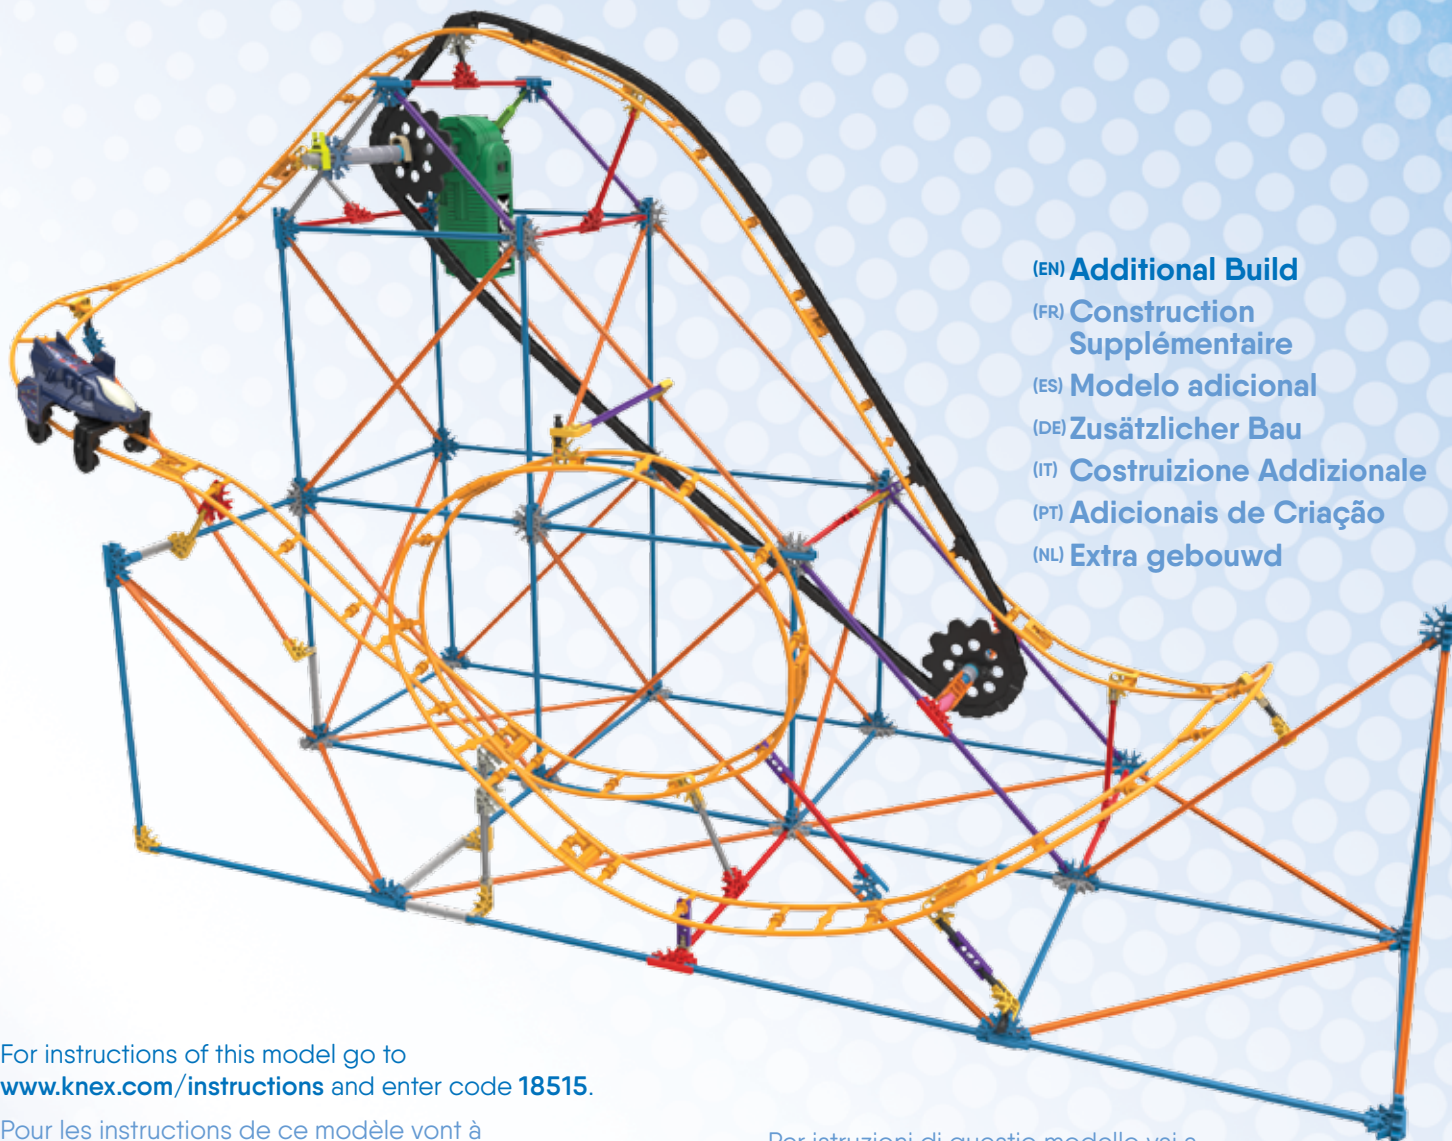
(EN) Additional Build
(FR) Construction Supplémentaire
(ES) Modelo adicional
(DE) Zusätzlicher Bau
(IT) Costruizione Addizionale
(PT) Adicionais de Criação
(NL) Extra gebouwd

For instructions of this model go to www.knex.com/instructions and enter code 18515.

Pour les instructions de ce modèle vont à

Per istruzioni di questo modello vai a